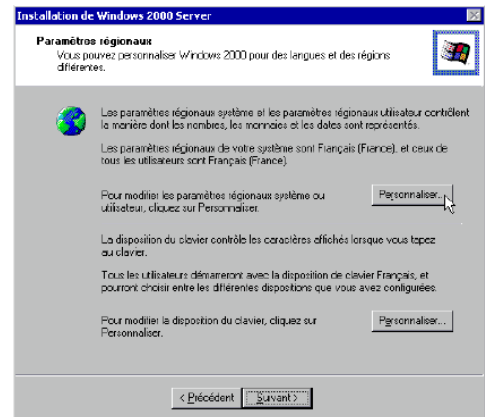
Installation de Windows 2000 Server

Paramètres régionaux
Vous pouvez personnaliser Windows 2000 pour des langues et des régions différentes.

Les paramètres régionaux système et les paramètres régionaux utilisateur contrôlent la manière dont les nombres, les monnaies et les dates sont représentés.

Les paramètres régionaux de votre système sont Français (France), et ceux de tous les utilisateurs sont Français (France).

Pour modifier les paramètres régionaux système ou utilisateur, cliquez sur Personnaliser.

Personnaliser...

La disposition du clavier contrôle les caractères affichés lorsque vous tapez au clavier.

Tous les utilisateurs démarreront avec la disposition de clavier Français, et pourront choisir entre les différentes dispositions que vous avez configurées.

Pour modifier la disposition du clavier, cliquez sur Personnaliser.

Personnaliser...

< Précédent Suivant >